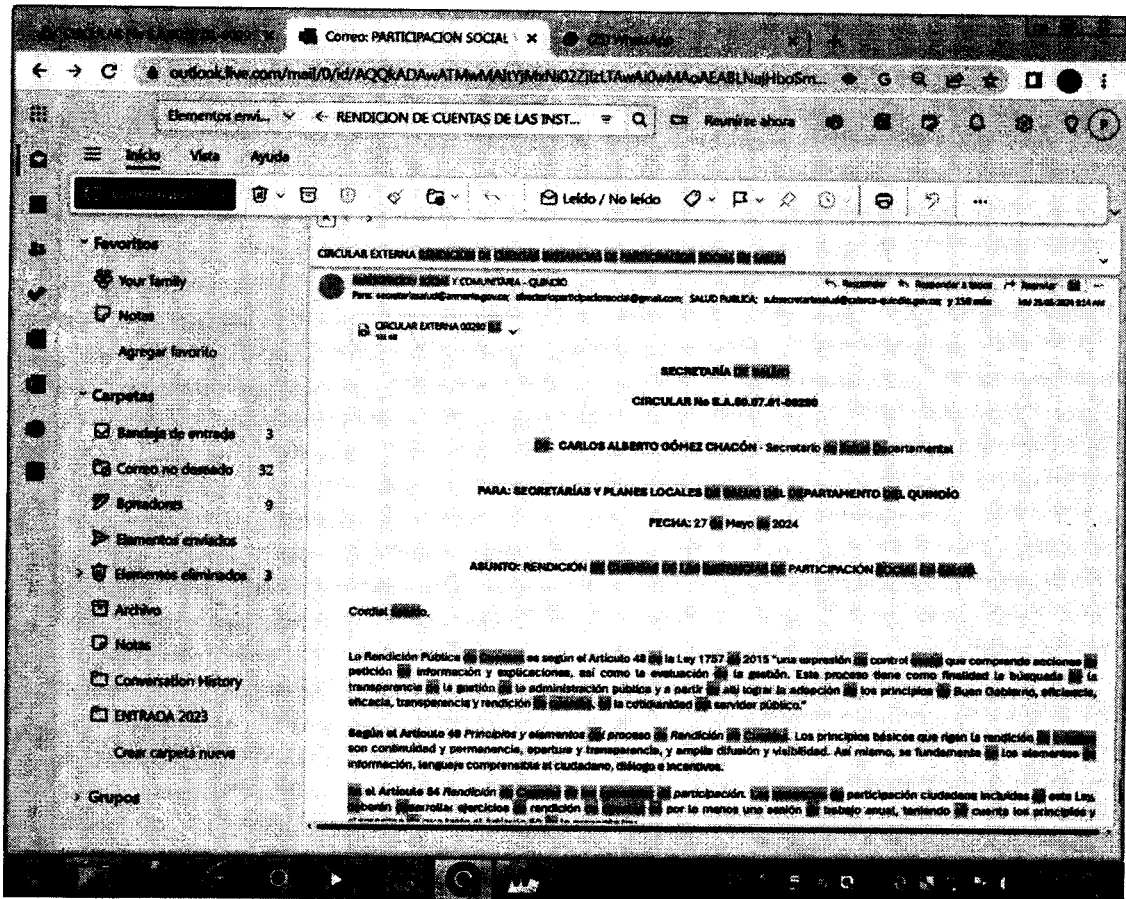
Correo: PARTICIPACION SOCIAL ×

outlook.live.com/mail/0/id/AQQkADAwATMwMAItYjMxNi02ZjIzLTAwAi0wMAoAEABLNajHboSm...

Elementos envi... ← RENDICION DE CUENTAS DE LAS INST... Reunirse ahora

Inicio Vista Ayuda

Leído / No leído ...

Favoritos
Your family
Notas
Agregar favorito

Carpetas
Bandeja de entrada 3
Correo no deseado 32
Borradores 9
Elementos enviados
Elementos eliminados 3
Archivo
Notas
Conversation History
ENTRADA 2023
Crear carpeta nueva

Grupos

CIRCULAR EXTERNA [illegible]

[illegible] Y COMUNITARIA - QUINDIO
Para: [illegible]; directoriaparticipacionsocial@gmail.com; SALUD PUBLICA; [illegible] y 158 más

Responder Responder a todos Reenviar

CIRCULAR EXTERNA 00290 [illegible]

SECRETARÍA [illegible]

CIRCULAR No S.A.00.07.01-00290

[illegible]: CARLOS ALBERTO GÓMEZ CHACÓN - Secretario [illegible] Departamental

PARA: SECRETARÍAS Y PLANES LOCALES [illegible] DEPARTAMENTO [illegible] QUINDÍO

FECHA: 27 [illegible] Mayo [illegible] 2024

ASUNTO: RENDICIÓN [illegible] PARTICIPACIÓN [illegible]

Cordial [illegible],

La Rendición Pública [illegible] es según el Artículo 48 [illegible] la Ley 1757 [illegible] 2015 "una expresión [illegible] control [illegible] que comprende acciones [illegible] petición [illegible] información y explicaciones, así como la evaluación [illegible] la gestión. Este proceso tiene como finalidad la búsqueda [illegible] la transparencia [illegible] la gestión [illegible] la administración pública y a partir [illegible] allí lograr la adopción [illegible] los principios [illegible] Buen Gobierno, eficiencia, eficacia, transparencia y rendición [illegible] la cotidianidad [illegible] servidor público."

Según el Artículo 49 Principios y elementos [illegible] proceso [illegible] Rendición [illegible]. Los principios básicos que rigen la rendición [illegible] son continuidad y permanencia, apertura y transparencia, y amplia difusión y visibilidad. Así mismo, se fundamenta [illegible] los elementos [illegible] información, lenguaje comprensible al ciudadano, diálogo e incentivos.

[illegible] el Artículo 54 Rendición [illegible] participación. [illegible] participación ciudadana incluidas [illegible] esta Ley, deberán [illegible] ejercicios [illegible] rendición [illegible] por lo menos una sesión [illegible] trabajo anual, teniendo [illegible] cuenta los principios y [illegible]